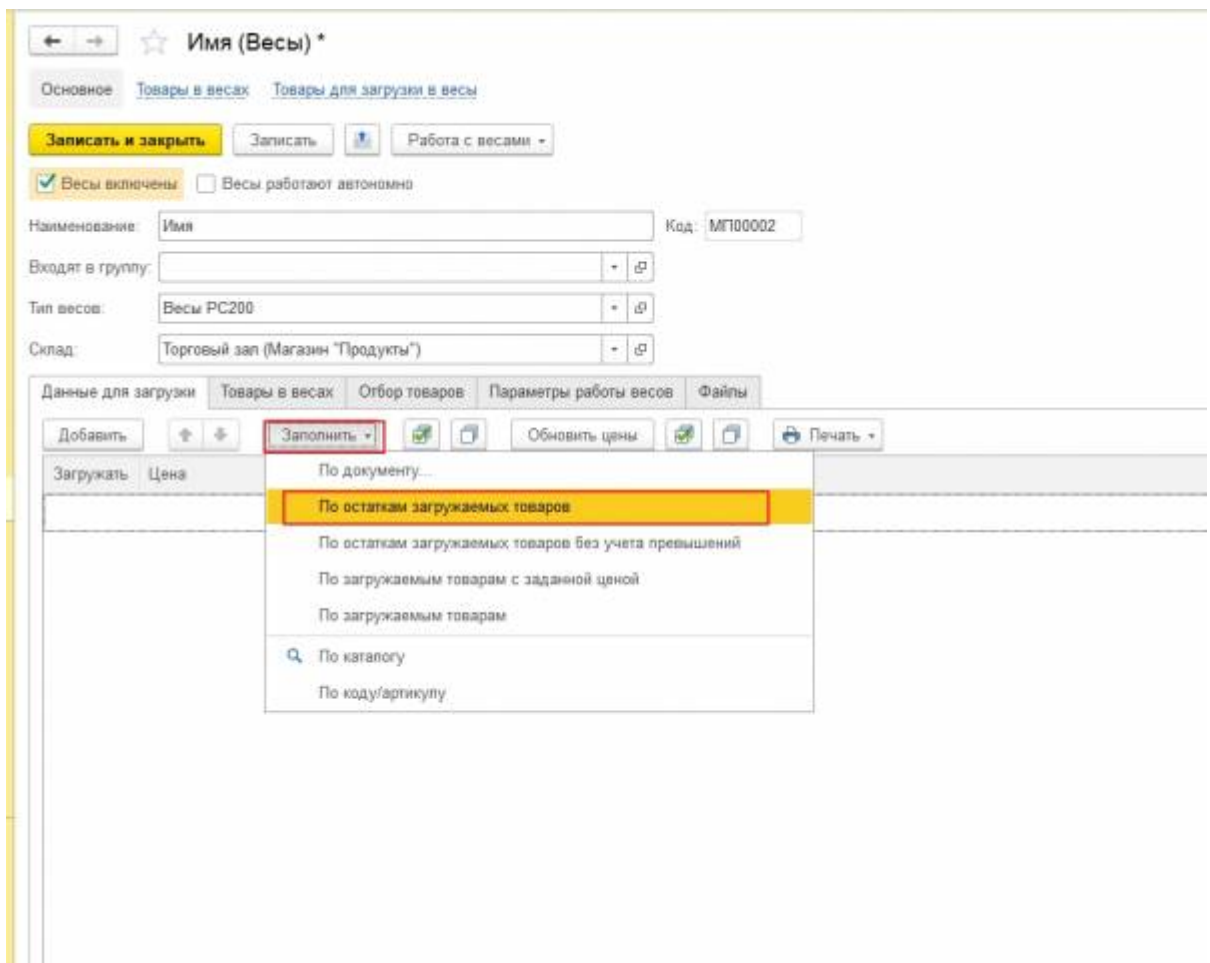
Имя (Весы) *

Основное Товары в весах Товары для загрузки в весы

Записать и закрыть Записать Работа с весами

Весы включены Весы работают автономно

Наименование: Имя Код: МП00002

Входят в группу:

Тип весов: Весы РС200

Склад: Торговый зал (Магазин "Продукты")

Данные для загрузки Товары в весах Отбор товаров Параметры работы весов Файлы

Добавить Заполнить Обновить цены Печать

Загружать Цена

По документу...

По остаткам загружаемых товаров

По остаткам загружаемых товаров без учета превышений

По загружаемым товарам с заданной ценой

По загружаемым товарам

По каталогу

По коду/артикулу